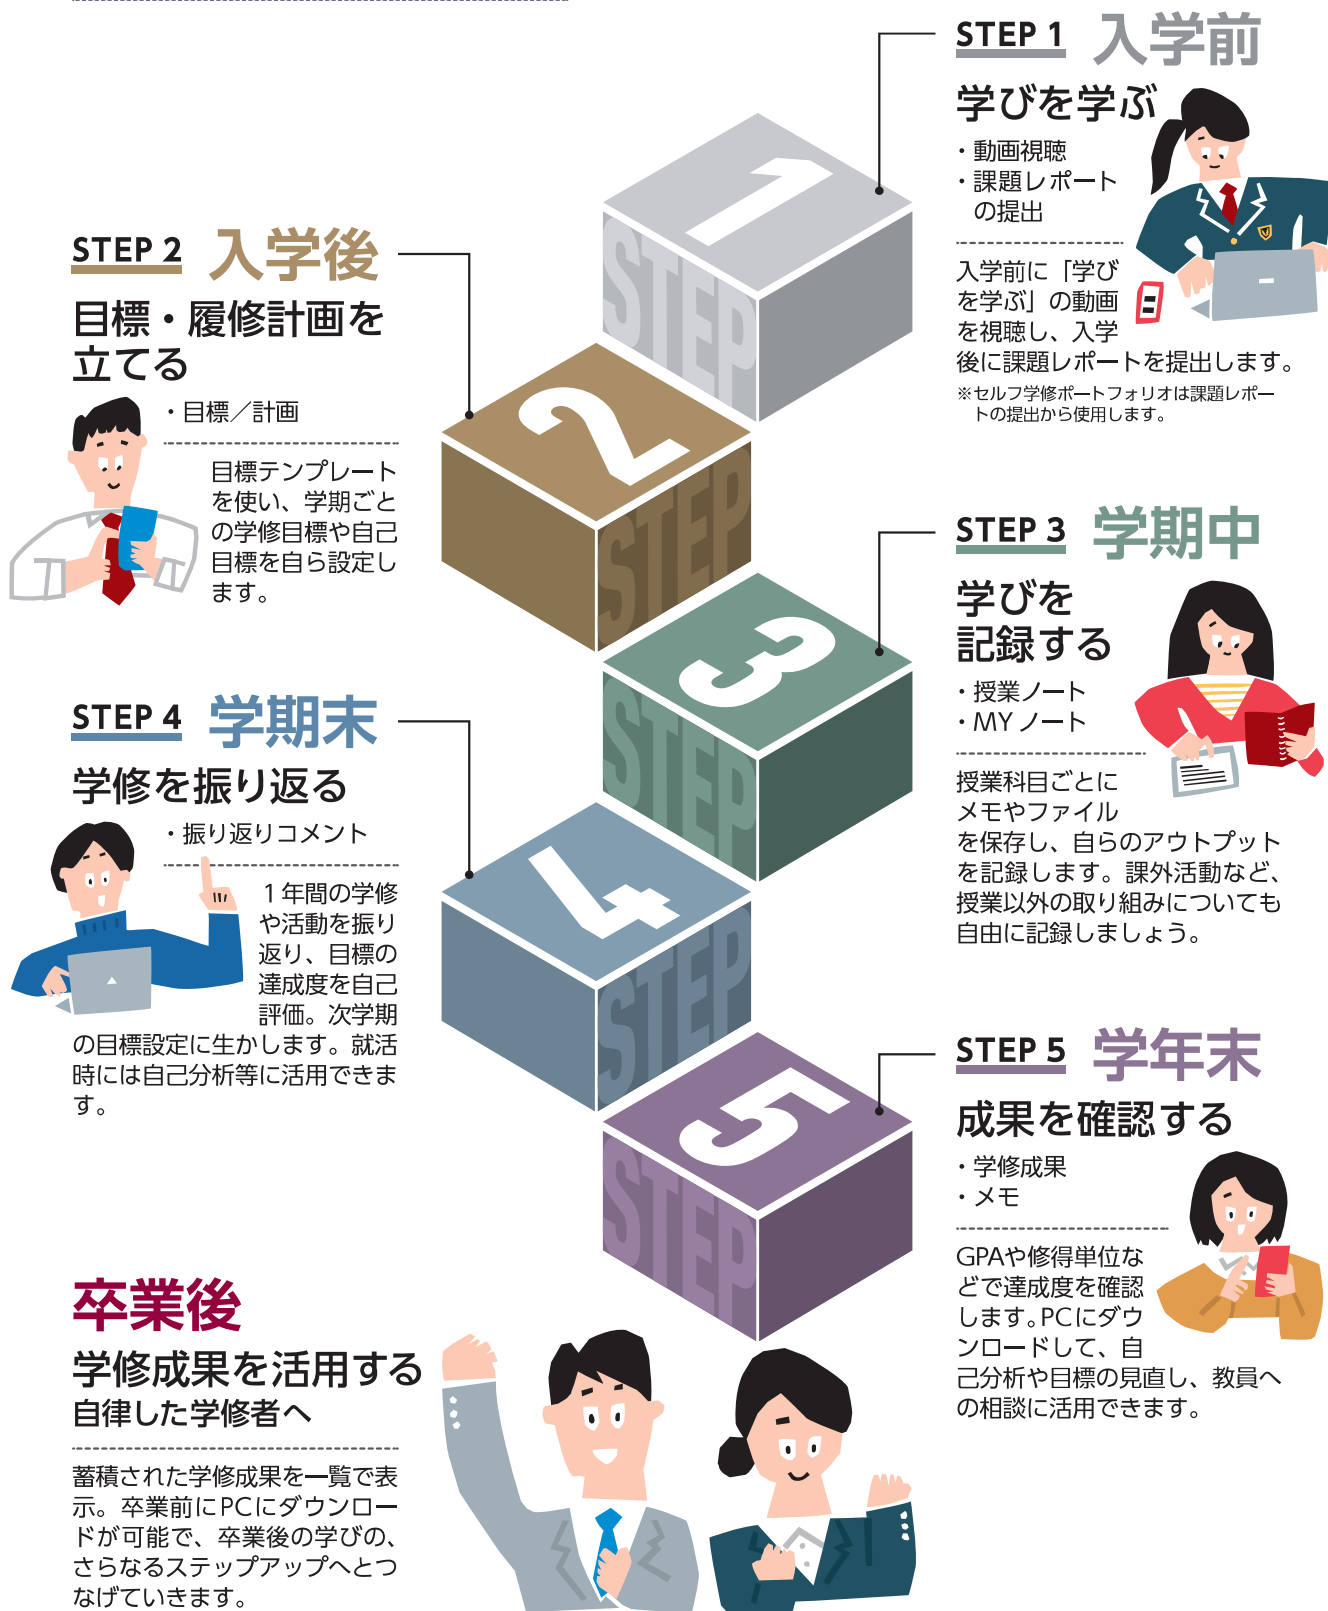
STEP 1 入学前

学びを学ぶ

・動画視聴
・課題レポートの提出

入学前に「学びを学ぶ」の動画を視聴し、入学後に課題レポートを提出します。
※セルフ学修ポートフォリオは課題レポートの提出から使用します。

STEP 2 入学後

目標・履修計画を立てる

・目標／計画

目標テンプレートを使い、学期ごとの学修目標や自己目標を自ら設定します。

STEP 3 学期中

学びを記録する

・授業ノート
・MY ノート

授業科目ごとにメモやファイルを保存し、自らのアウトプットを記録します。課外活動など、授業以外の取り組みについても自由に記録しましょう。

STEP 4 学期末

学修を振り返る

・振り返りコメント

１年間の学修や活動を振り返り、目標の達成度を自己評価。次学期の目標設定に生かします。就活時には自己分析等に活用できます。

STEP 5 学年末

成果を確認する

・学修成果
・メモ

GPAや修得単位などで達成度を確認します。PCにダウンロードして、自己分析や目標の見直し、教員への相談に活用できます。

卒業後

学修成果を活用する
自律した学修者へ

蓄積された学修成果を一覧で表示。卒業前にPCにダウンロードが可能で、卒業後の学びの、さらなるステップアップへとつなげていきます。

1 STEP
2 STEP
3 STEP
4 STEP
5 STEP